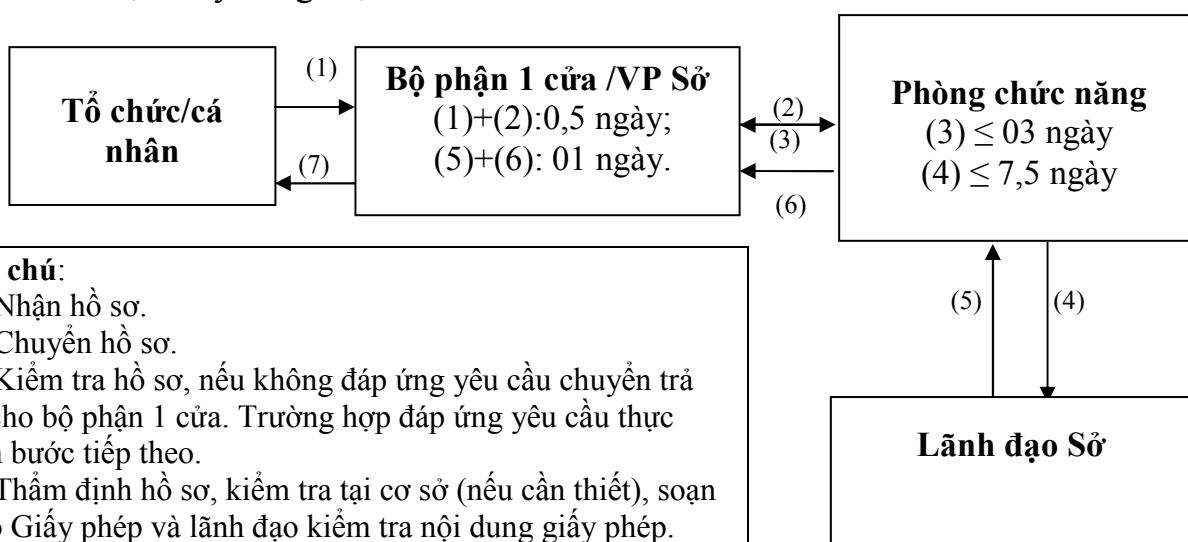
Tổ chức/cá nhân

(1)

(7)

Bộ phận 1 cửa /VP Sở
(1)+(2):0,5 ngày;
(5)+(6): 01 ngày.

(2)
(3)

(6)

Phòng chức năng
(3) $\leq$ 03 ngày
(4) $\leq$ 7,5 ngày

(5)

(4)

Lãnh đạo Sở

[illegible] chú:
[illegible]Nhận hồ sơ.
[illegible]Chuyển hồ sơ.
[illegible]Kiểm tra hồ sơ, nếu không đáp ứng yêu cầu chuyển trả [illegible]ho bộ phận 1 cửa. Trường hợp đáp ứng yêu cầu thực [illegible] bước tiếp theo.
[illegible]Thẩm định hồ sơ, kiểm tra tại cơ sở (nếu cần thiết), soạn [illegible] Giấy phép và lãnh đạo kiểm tra nội dung giấy phép.